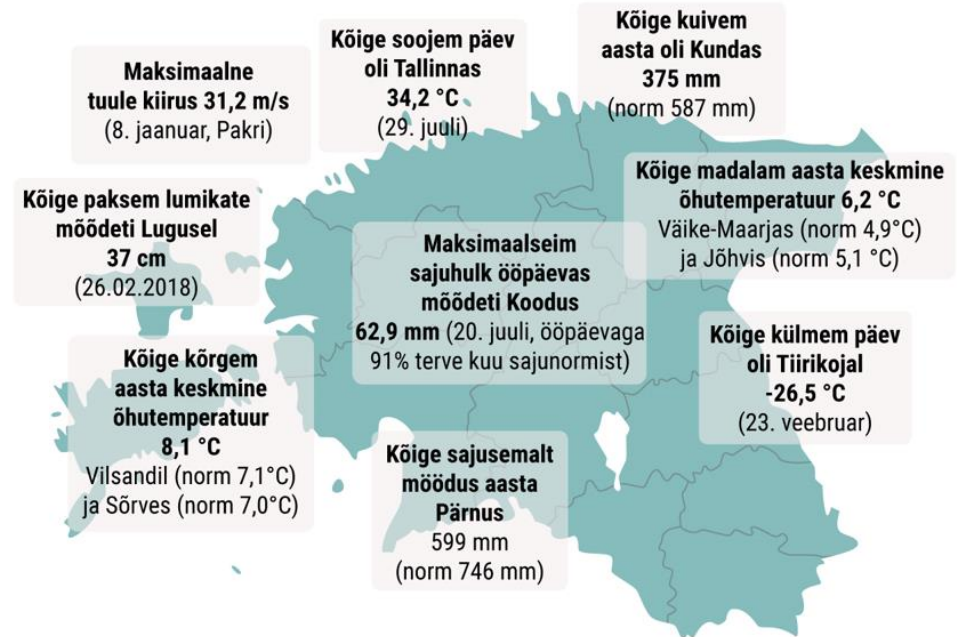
Maksimaalne tuule kiirus 31,2 m/s
(8. jaanuar, Pakri)

Kõige soojem päev oli Tallinnas
34,2 °C
(29. juuli)

Kõige kuivem aasta oli Kundas
375 mm
(norm 587 mm)

Kõige paksem lumikate mõõdeti Lugusel
37 cm
(26.02.2018)

Kõige madalam aasta keskmine õhutemperatuur 6,2 °C
Väike-Maarjas (norm 4,9°C) ja Jõhvis (norm 5,1 °C)

Maksimaalseim sajuhulk ööpäevas mõõdeti Koodus
62,9 mm (20. juuli, ööpäevaga 91% terve kuu sajunormist)

Kõige kõrgem aasta keskmine õhutemperatuur
8,1 °C
Vilsandil (norm 7,1°C) ja Sõrves (norm 7,0°C)

Kõige külmem päev oli Tiirikojal
-26,5 °C
(23. veebruar)

Kõige sajusemalt möödus aasta Pärnus
599 mm
(norm 746 mm)